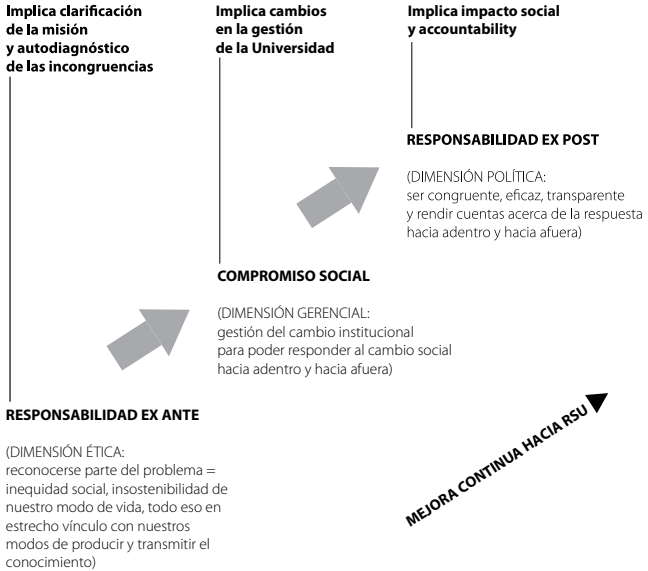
Implica clarificación de la misión y autodiagnóstico de las incongruencias

Implica cambios en la gestión de la Universidad

Implica impacto social y accountability

RESPONSABILIDAD EX POST

(DIMENSIÓN POLÍTICA: ser congruente, eficaz, transparente y rendir cuentas acerca de la respuesta hacia adentro y hacia afuera)

COMPROMISO SOCIAL

(DIMENSIÓN GERENCIAL: gestión del cambio institucional para poder responder al cambio social hacia adentro y hacia afuera)

RESPONSABILIDAD EX ANTE

(DIMENSIÓN ÉTICA: reconocerse parte del problema = inequidad social, insostenibilidad de nuestro modo de vida, todo eso en estrecho vínculo con nuestros modos de producir y transmitir el conocimiento)

MEJORA CONTINUA HACIA RSU